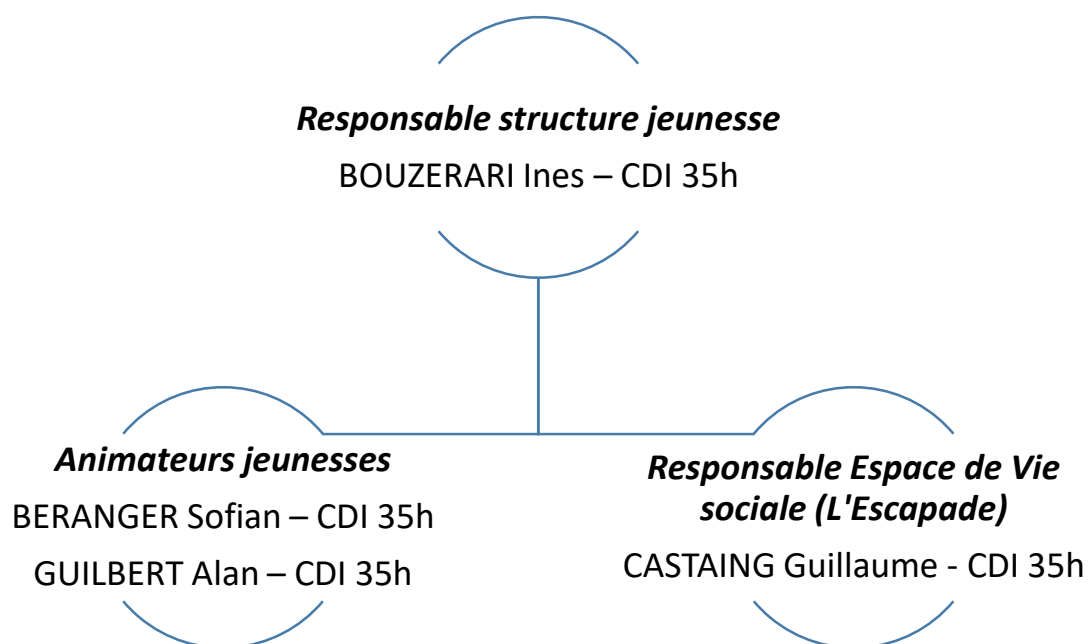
***Responsable structure jeunesse***

BOUZERARI Ines – CDI 35h

***Animateurs jeunesses***

BERANGER Sofian – CDI 35h

GUILBERT Alan – CDI 35h

***Responsable Espace de Vie sociale (L'Escapade)***

CASTAING Guillaume - CDI 35h